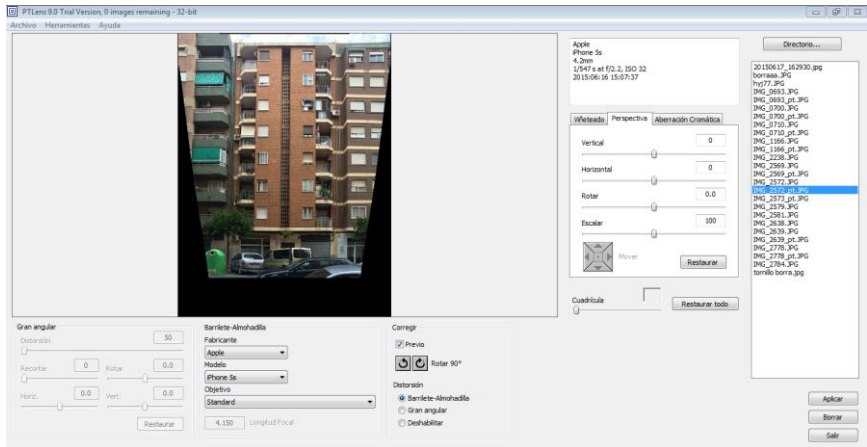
PTLens 9.0 Trial Version, 0 images remaining - 32-bit

Archivo Herramientas Ayuda

Apple
iPhone 5s
4.2mm
1/547 s at f/2.2, ISO 32
2015:06:16 15:07:37

Directorio...

20150617_162930.jpg
borraaa.JPG
fryj77.JPG
IMG_0693.JPG
IMG_0693_pt.JPG
IMG_0700.JPG
IMG_0700_pt.JPG
IMG_0710.JPG
IMG_0710_pt.JPG
IMG_1166.JPG
IMG_1166_pt.JPG
IMG_2238.JPG
IMG_2569.JPG
IMG_2569_pt.JPG
IMG_2572.JPG
IMG_2572_pt.JPG
IMG_2573_pt.JPG
IMG_2579.JPG
IMG_2581.JPG
IMG_2638.JPG
IMG_2639.JPG
IMG_2639_pt.JPG
IMG_2778.JPG
IMG_2778_pt.JPG
IMG_2784.JPG
tornillo borra.jpg

Viñeteado Perspectiva Aberración Cromática

Vertical 0
Horizontal 0
Rotar 0.0
Escalar 100

Mover
Restaurar

Cuadrícula
Restaurar todo

Gran angular
Distorsión 50
Recortar 0 Rotar 0.0
Horiz. 0.0 Vert. 0.0
Restaurar

Barrilete-Almohadilla
Fabricante
Apple
Modelo
iPhone 5s
Objetivo
Standard
4.150 Longitud Focal

Corregir
Previo
Rotar 90°
Distorsión
Barrilete-Almohadilla
Gran angular
Deshabilitar

Aplicar
Borrar
Salir